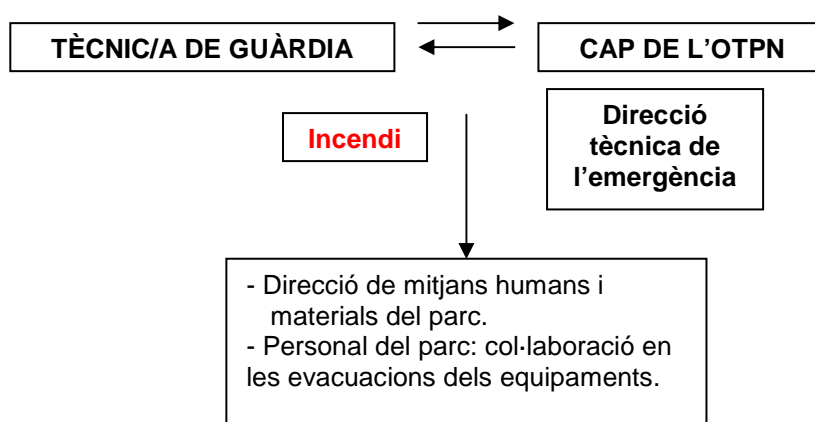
TÈCNIC/A DE GUÀRDIA

CAP DE L'OTPN

Incendi

Direcció tècnica de l'emergència

- Direcció de mitjans humans i materials del parc.
- Personal del parc: col·laboració en les evacuacions dels equipaments.